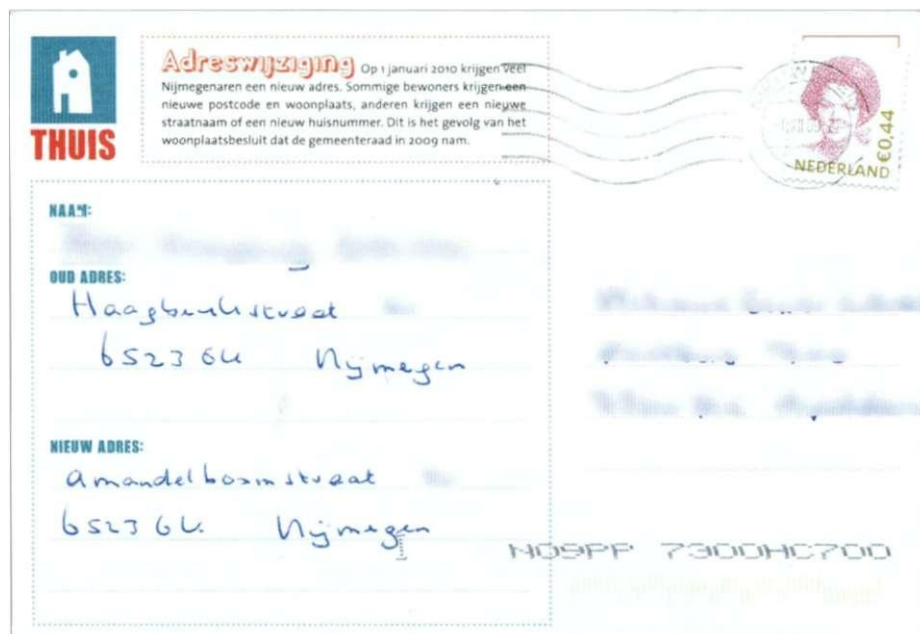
THUIS

Adreswijziging Op 1 januari 2010 krijgen veel Nijmegenaren een nieuw adres. Sommige bewoners krijgen een nieuwe postcode en woonplaats, anderen krijgen een nieuwe straatnaam of een nieuw huisnummer. Dit is het gevolg van het woonplaatsbesluit dat de gemeenteraad in 2009 nam.

€0,44
NEDERLAND

NAAM:
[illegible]

OUD ADRES:
Haagbeukstraat
6523 GL Nijmegen

NIEUW ADRES:
amandelboomstraat
6523 GL Nijmegen

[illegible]
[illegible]
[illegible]

NOSPF 7300HC700